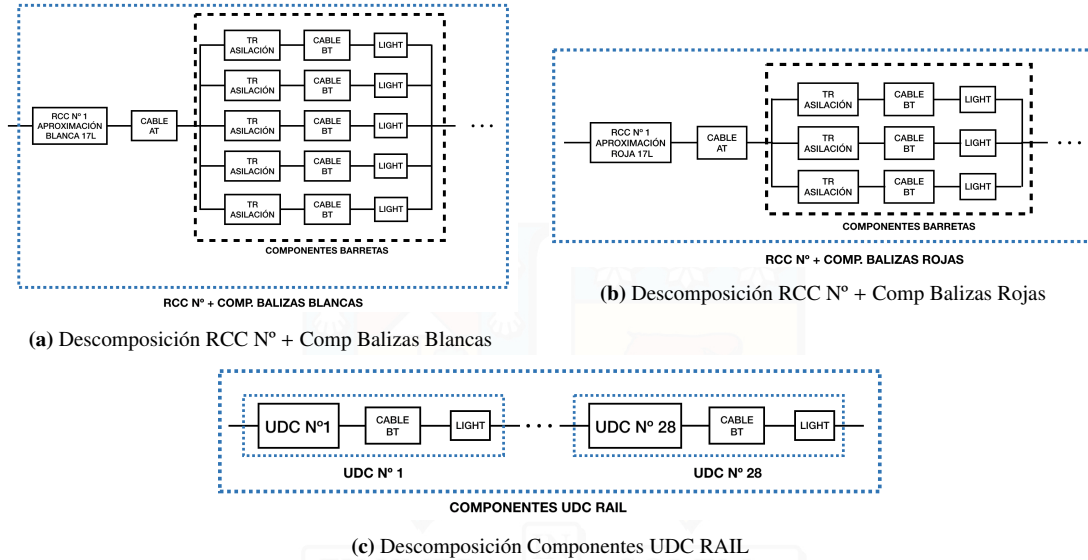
RCC Nº 1 APROXIMACIÓN BLANCA 17L

CABLE AT

TR ASILACIÓN

CABLE BT

LIGHT

TR ASILACIÓN

CABLE BT

LIGHT

TR ASILACIÓN

CABLE BT

LIGHT

TR ASILACIÓN

CABLE BT

LIGHT

TR ASILACIÓN

CABLE BT

LIGHT

. . .

COMPONENTES BARRETAS

RCC Nº + COMP. BALIZAS BLANCAS

(a) Descomposición RCC Nº + Comp Balizas Blancas

RCC Nº 1 APROXIMACIÓN ROJA 17L

CABLE AT

TR ASILACIÓN

CABLE BT

LIGHT

TR ASILACIÓN

CABLE BT

LIGHT

TR ASILACIÓN

CABLE BT

LIGHT

. . .

COMPONENTES BARRETAS

RCC Nº + COMP. BALIZAS ROJAS

(b) Descomposición RCC Nº + Comp Balizas Rojas

UDC Nº1

CABLE BT

LIGHT

. . .

UDC Nº 28

CABLE BT

LIGHT

UDC Nº 1

UDC Nº 28

COMPONENTES UDC RAIL

(c) Descomposición Componentes UDC RAIL